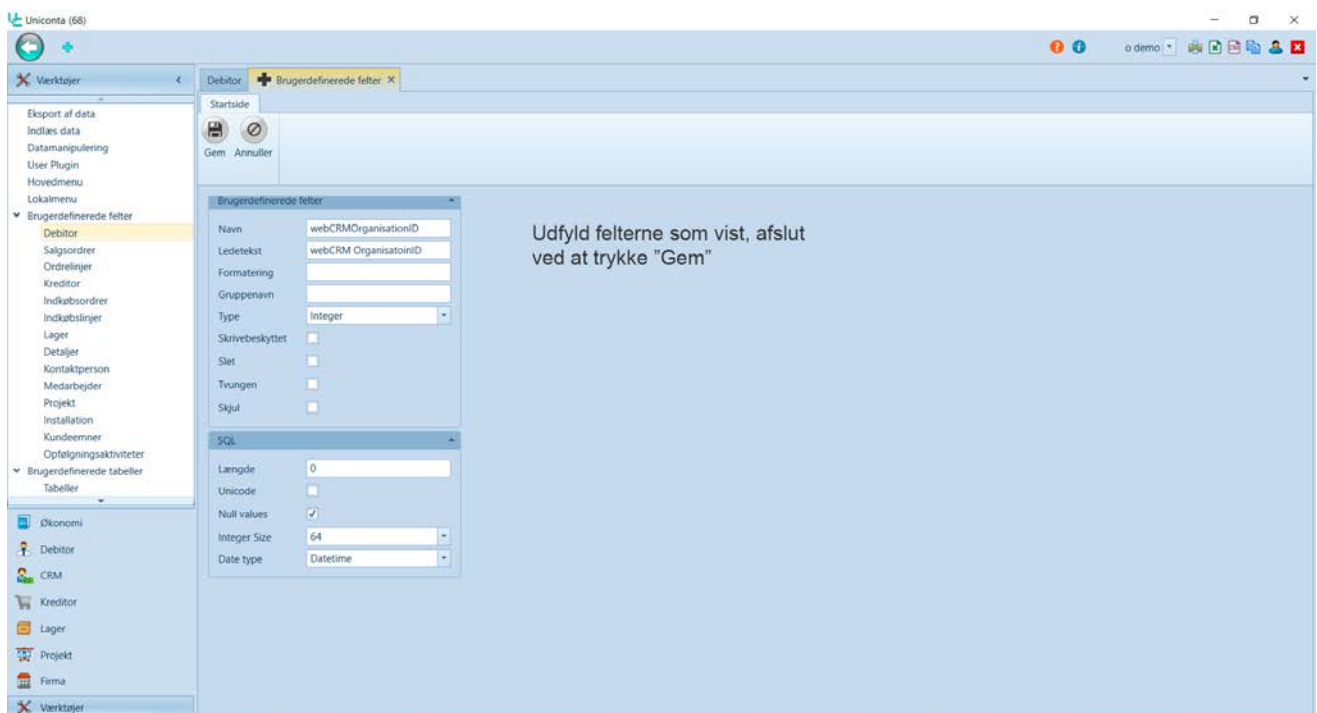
Uniconta (68)

o demo

Værktøjer

Debitor | Brugerdefinerede felter ×

Startside

Gem Annuller

Eksport af data
Indlæs data
Datamanipulering
User Plugin
Hovedmenu
Lokalmenu
Brugerdefinerede felter
Debitor
Salgsordrer
Ordrelinjer
Kreditor
Indkøbsordrer
Indkøbslinjer
Lager
Detaljer
Kontaktperson
Medarbejder
Projekt
Installation
Kundeemner
Opfølgningsaktiviteter
Brugerdefinerede tabeller
Tabeller

Økonomi
Debitor
CRM
Kreditor
Lager
Projekt
Firma
Værktøjer

Brugerdefinerede felter

Navn webCRMOrganisationID
Ledetekst webCRM OrganisatoinID
Formatering
Gruppenavn
Type Integer
Skrivebeskyttet
Slet
Tvungen
Skjul

SQL

Længde 0
Unicode
Null values ✓
Integer Size 64
Date type Datetime

Udfyld felterne som vist, afslut ved at trykke "Gem"